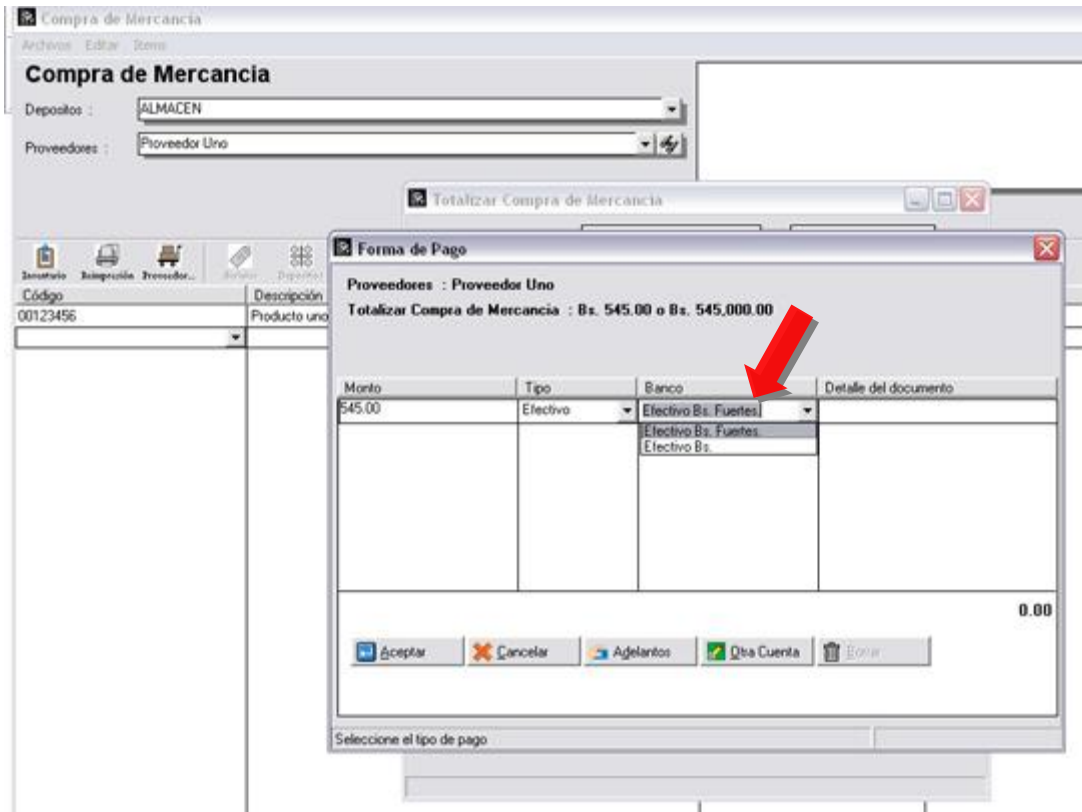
Compra de Mercancia
Archivos Editar Items
Compra de Mercancia
Depositos : ALMACEN
Proveedores : Proveedor Uno
Totalizar Compra de Mercancia
Inventario Reimpresión Proveedor... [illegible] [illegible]
| Código | Descripción |
|---|---|
| 00123456 | Producto uno |

Forma de Pago
Proveedores : Proveedor Uno
Totalizar Compra de Mercancia : Bs. 545.00 o Bs. 545,000.00

| Monto | Tipo | Banco | Detalle del documento |
|---|---|---|---|
| 545.00 | Efectivo | Efectivo Bs. Fuertes | |

Efectivo Bs. Fuertes
Efectivo Bs.
0.00
Aceptar Cancelar Adelantos Otra Cuenta Borrar
Seleccione el tipo de pago